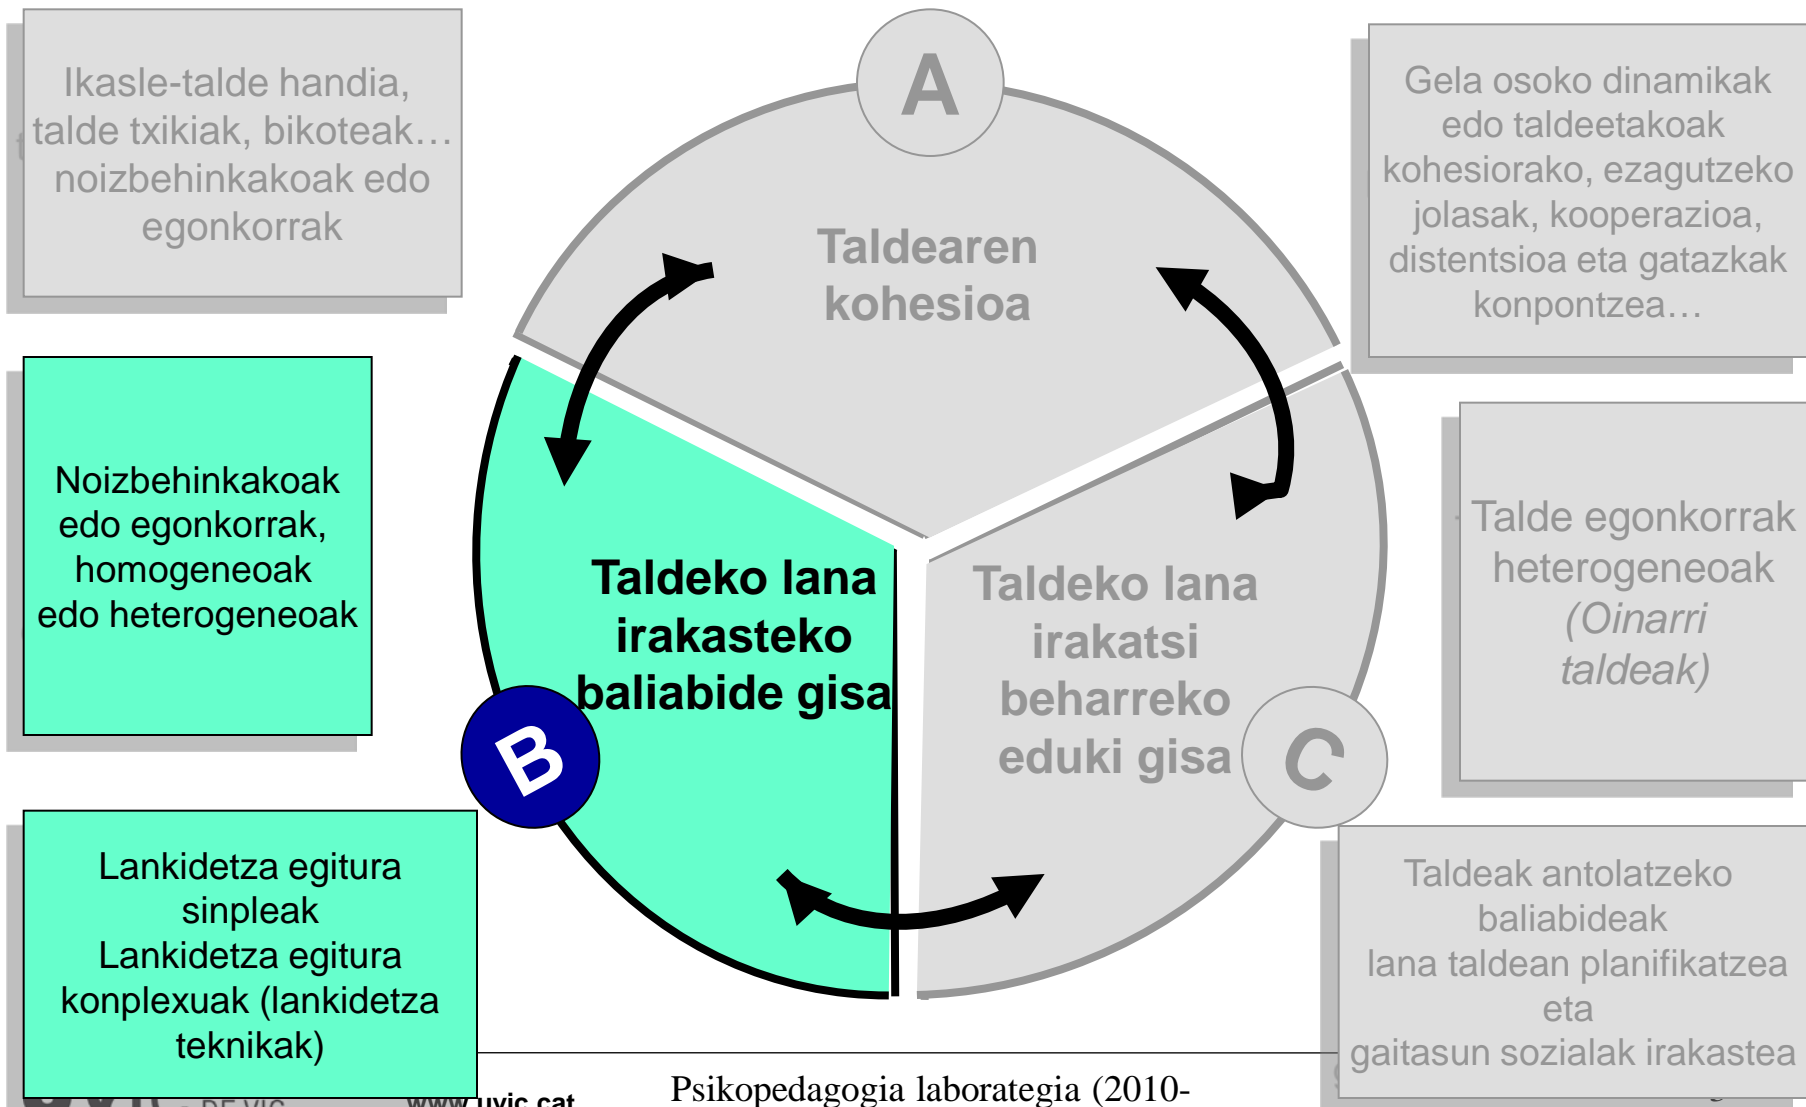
Ikasle-talde handia, talde txikiak, bikoteak… noizbehinkakoak edo egonkorrak

A

Taldearen kohesioa

Gela osoko dinamikak edo taldeetakoak kohesiorako, ezagutzeko jolasak, kooperazioa, distentsioa eta gatazkak konpontzea…

Noizbehinkakoak edo egonkorrak, homogeneoak edo heterogeneoak

Taldeko lana irakasteko baliabide gisa

Taldeko lana irakatsi beharreko eduki gisa

Talde egonkorrak heterogeneoak (Oinarri taldeak)

B

C

Lankidetza egitura sinpleak
Lankidetza egitura konplexuak (lankidetza teknikak)

Taldeak antolatzeko baliabideak
lana taldean planifikatzea eta
gaitasun sozialak irakastea

www.uvic.cat

Psikopedagogia laborategia (2010-